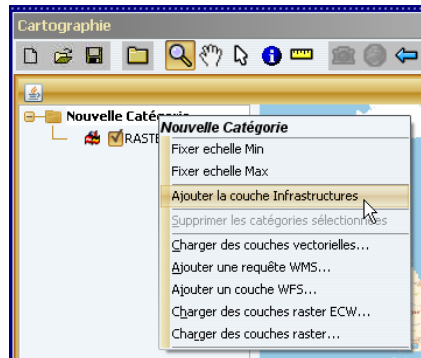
Cartographie

Nouvelle Catégorie
RASTE

Nouvelle Catégorie
Fixer echelle Min
Fixer echelle Max
Ajouter la couche Infrastructures
Supprimer les catégories sélectionnées
Charger des couches vectorielles...
Ajouter une requête WMS...
Ajouter un couche WFS...
Charger des couches raster ECW...
Charger des couches raster...